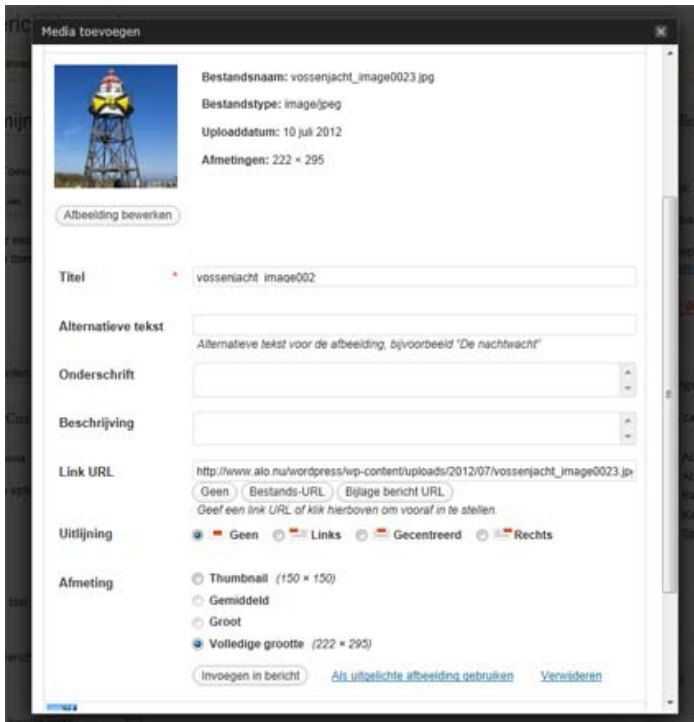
Media toevoegen

Bestandsnaam: vossenjacht_image0023.jpg

Bestandstype: image/jpeg

Uploaddatum: 10 juli 2012

Afmetingen: 222 × 295

Afbeelding bewerken

Titel *
vossenjacht_image002

Alternatieve tekst
Alternatieve tekst voor de afbeelding, bijvoorbeeld "De nachtwacht"

Onderschrift

Beschrijving

Link URL
http://www.alo.nu/wordpress/wp-content/uploads/2012/07/vossenjacht_image0023.jp
Geen Bestands-URL Bijlage bericht URL
Geef een link URL of klik hierboven om vooraf in te stellen.

Uitlijning
Geen Links Gecentreerd Rechts

Afmeting
Thumbnail (150 × 150)
Gemiddeld
Groot
Volledige grootte (222 × 295)

Invoegen in bericht Als uitgelichte afbeelding gebruiken Verwijderen